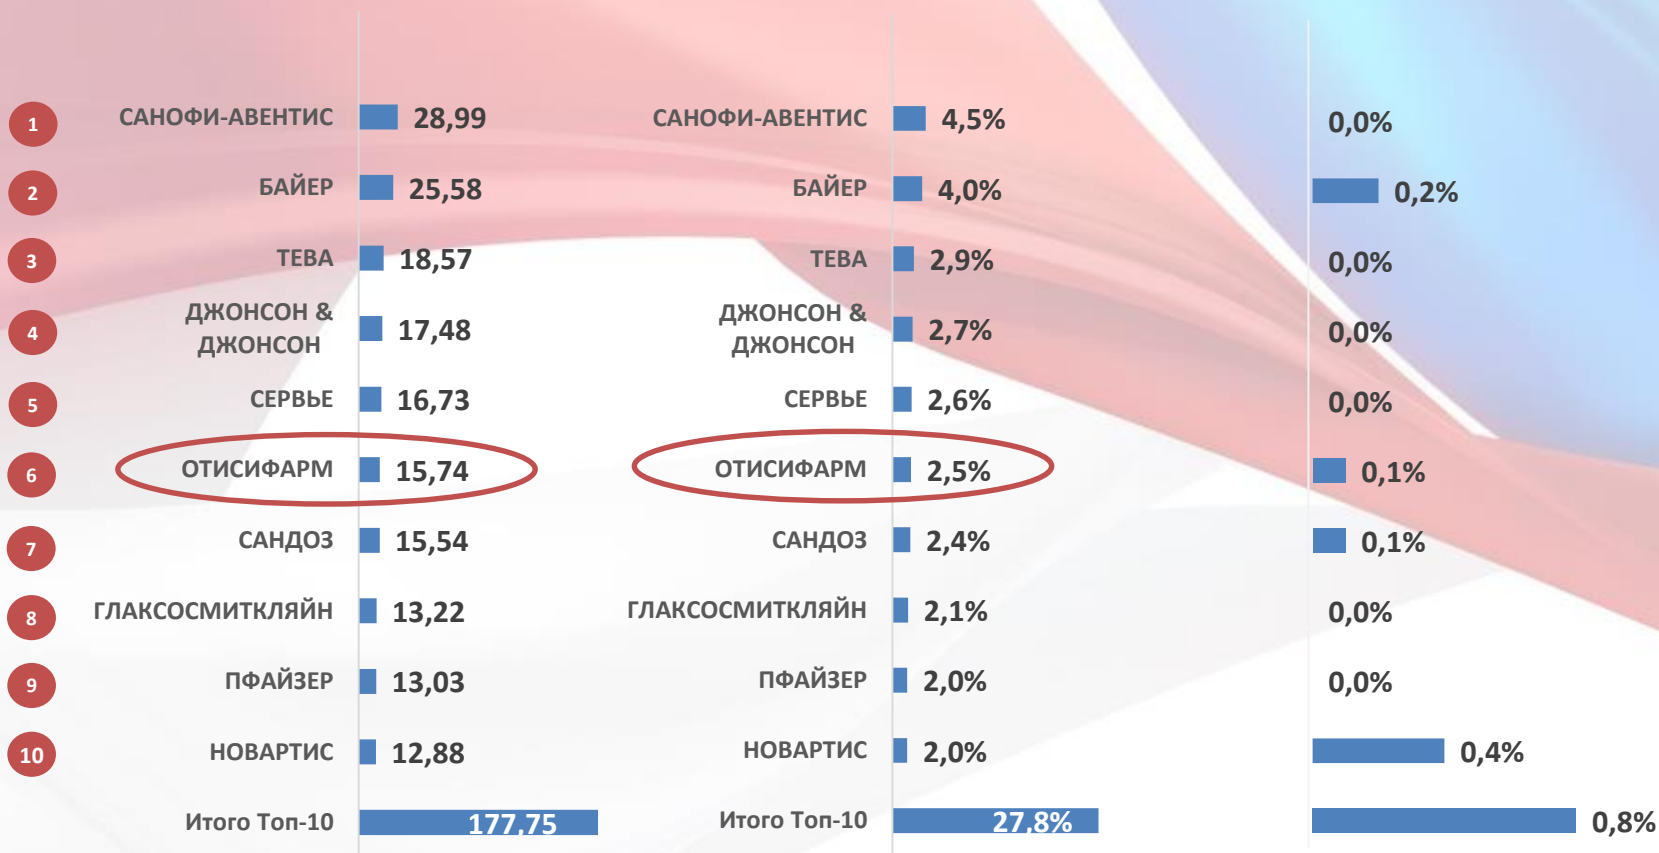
| | | | | | |
|---|---|---|---|---|---|
| 1 | САНОФИ-АВЕНТИС | 28,99 | САНОФИ-АВЕНТИС | 4,5% | 0,0% |
| 2 | БАЙЕР | 25,58 | БАЙЕР | 4,0% | 0,2% |
| 3 | ТЕВА | 18,57 | ТЕВА | 2,9% | 0,0% |
| 4 | ДЖОНСОН & ДЖОНСОН | 17,48 | ДЖОНСОН & ДЖОНСОН | 2,7% | 0,0% |
| 5 | СЕРВЬЕ | 16,73 | СЕРВЬЕ | 2,6% | 0,0% |
| 6 | ОТИСИФАРМ | 15,74 | ОТИСИФАРМ | 2,5% | 0,1% |
| 7 | САНДОЗ | 15,54 | САНДОЗ | 2,4% | 0,1% |
| 8 | ГЛАКСОСМИТКЛЯЙН | 13,22 | ГЛАКСОСМИТКЛЯЙН | 2,1% | 0,0% |
| 9 | ПФАЙЗЕР | 13,03 | ПФАЙЗЕР | 2,0% | 0,0% |
| 10 | НОВАРТИС | 12,88 | НОВАРТИС | 2,0% | 0,4% |
| | Итого Топ-10 | 177,75 | Итого Топ-10 | 27,8% | 0,8% |